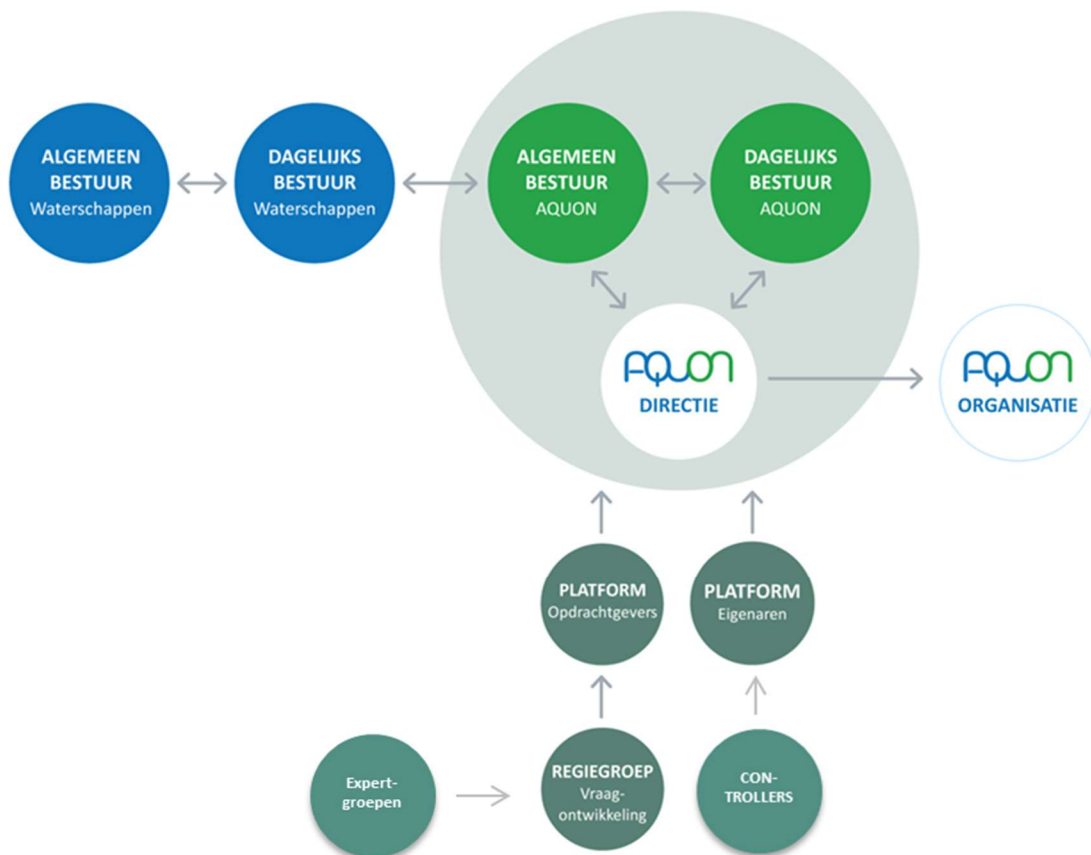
ALGEMEEN BESTUUR Waterschappen

DAGELIJKS BESTUUR Waterschappen

ALGEMEEN BESTUUR AQUON

DAGELIJKS BESTUUR AQUON

AQUON DIRECTIE

AQUON ORGANISATIE

PLATFORM Opdrachtgevers

PLATFORM Eigenaren

Expertgroepen

REGIEGROEP Vraagontwikkeling

CONTROLLERS